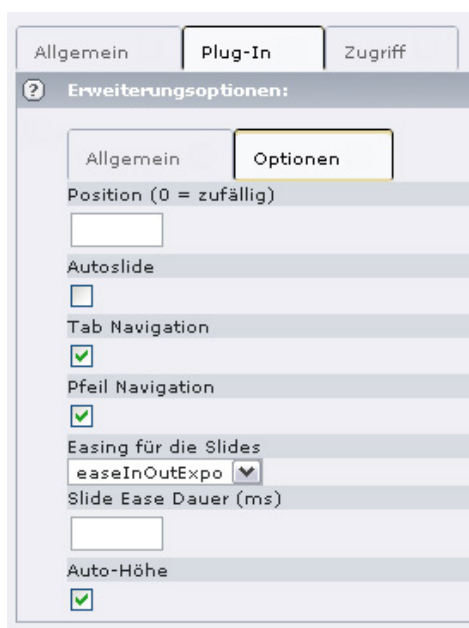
Allgemein | Plug-In | Zugriff

? Erweiterungsoptionen:

Allgemein | Optionen

Position (0 = zufällig)

Autoslide

Tab Navigation

Pfeil Navigation

Easing für die Slides

easeInOutExpo

Slide Ease Dauer (ms)

Auto-Höhe